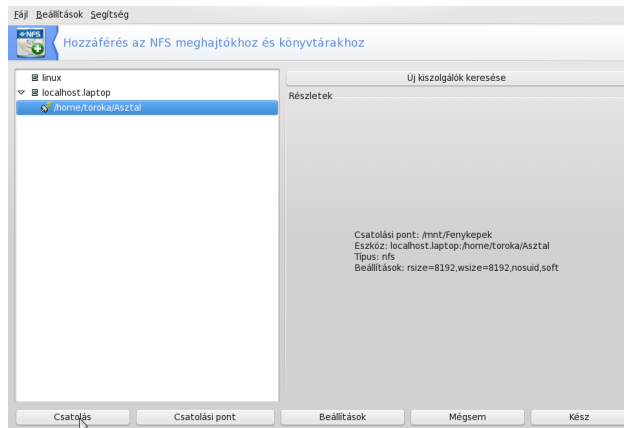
Fájl Beállítások Segítség

NFS

Hozzáférés az NFS meghajtókhoz és könyvtárakhoz

linux
localhost.laptop
/home/toroka/Asztal

Új kiszolgálók keresése

Részletek

Csatolási pont: /mnt/Fenykepek
Eszköz: localhost.laptop:/home/toroka/Asztal
Típus: nfs
Beállítások: rsize=8192,wsize=8192,nosuid,soft

Csatolás
Csatolási pont
Beállítások
Mégsem
Kész